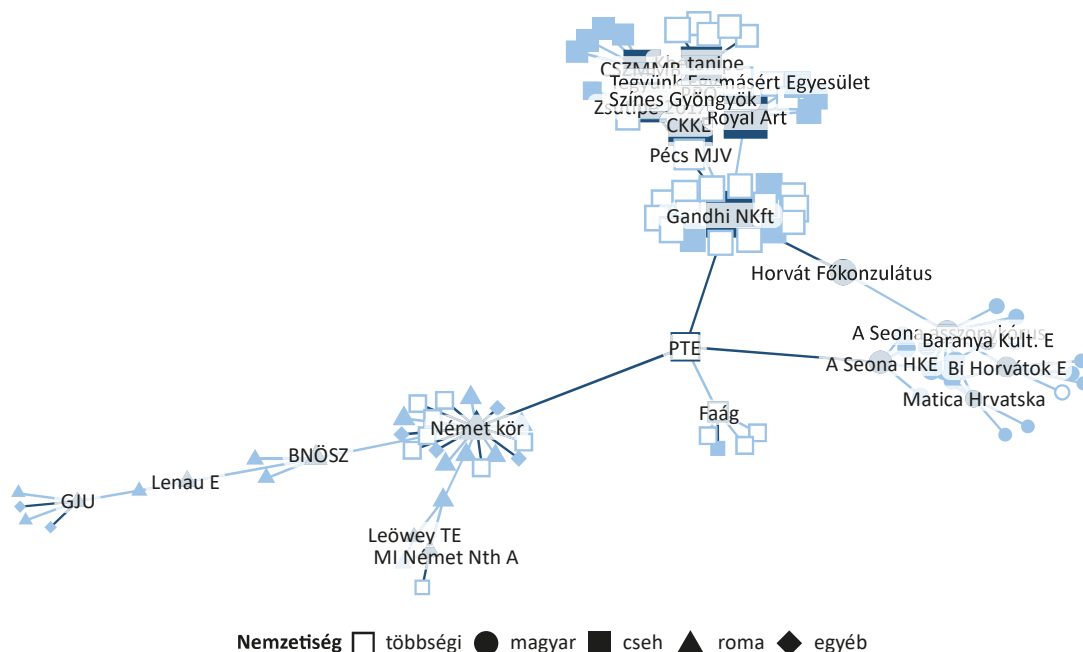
CSZMMR tanipe
Tegyünk Egymásért Egyesület
Színes Gyöngyök
Zsutipe
CKKE Royal Art
Pécs MJV
Gandhi NKft
Horvát Főkonzulátus
A Seona asszonykórus
Baranya Kult. E
A Seona HKE
Bi Horvátok E
Matica Hrvatska
PTE
Faág
Német kör
BNÖSZ
Lenau E
GJU
Leöwey TE
MI Német Nth A

Nemzetiség többségi magyar cseh roma egyéb